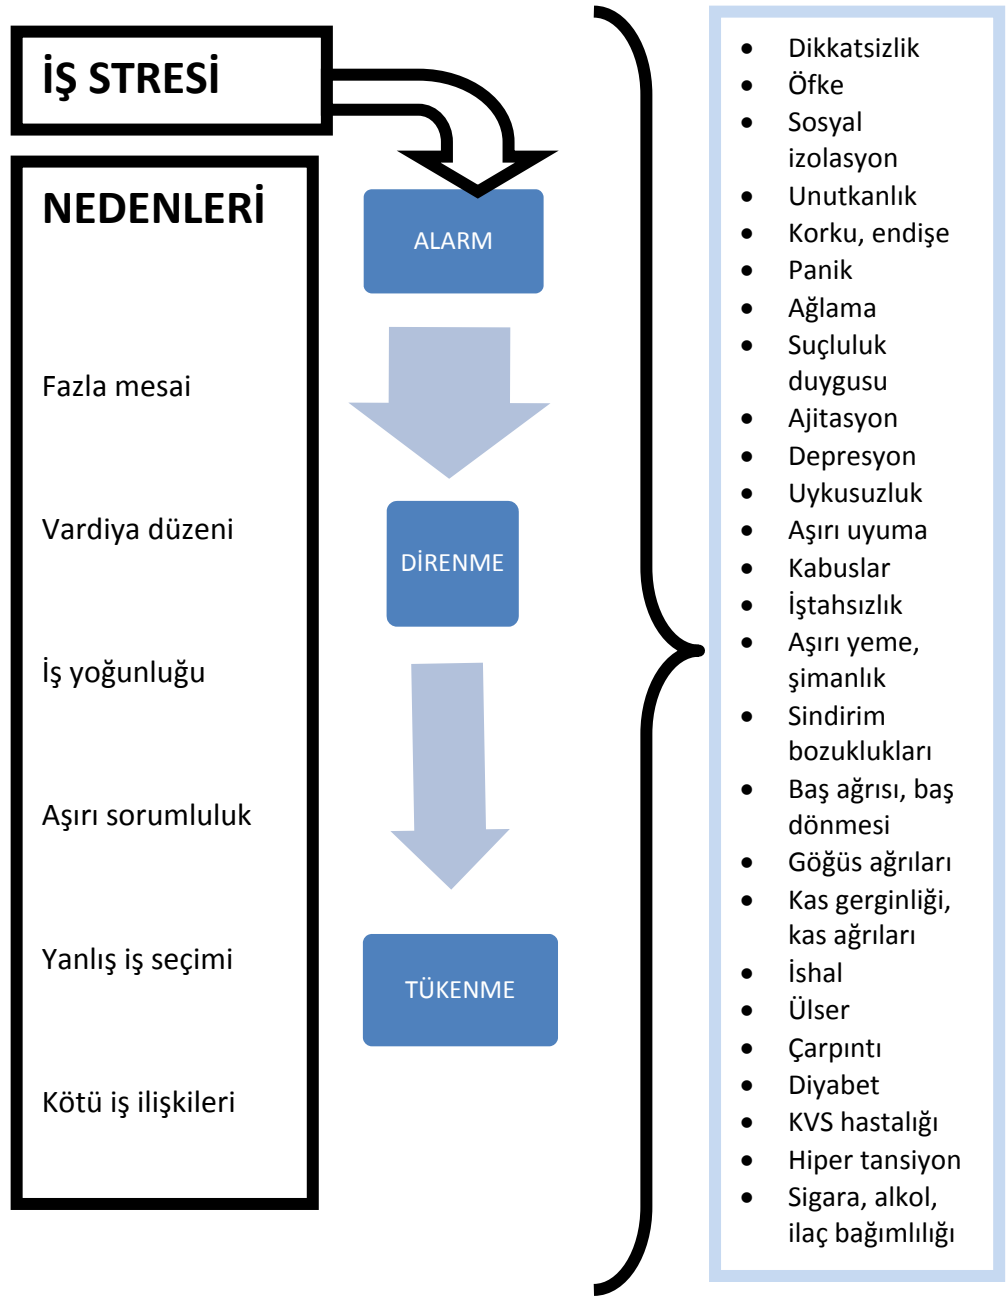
İŞ STRESİ

NEDENLERİ

Fazla mesai

Vardiya düzeni

İş yoğunluğu

Aşırı sorumluluk

Yanlış iş seçimi

Kötü iş ilişkileri

ALARM

DİRENME

TÜKENME

- Dikkatsizlik
- Öfke
- Sosyal izolasyon
- Unutkanlık
- Korku, endişe
- Panik
- Ağlama
- Suçluluk duygusu
- Ajitasyon
- Depresyon
- Uykusuzluk
- Aşırı uyuma
- Kabuslar
- İştahsızlık
- Aşırı yeme, şimanlık
- Sindirim bozuklukları
- Baş ağrısı, baş dönmesi
- Göğüs ağrıları
- Kas gerginliği, kas ağrıları
- İshal
- Ülser
- Çarpıntı
- Diyabet
- KVS hastalığı
- Hiper tansiyon
- Sigara, alkol, ilaç bağımlılığı